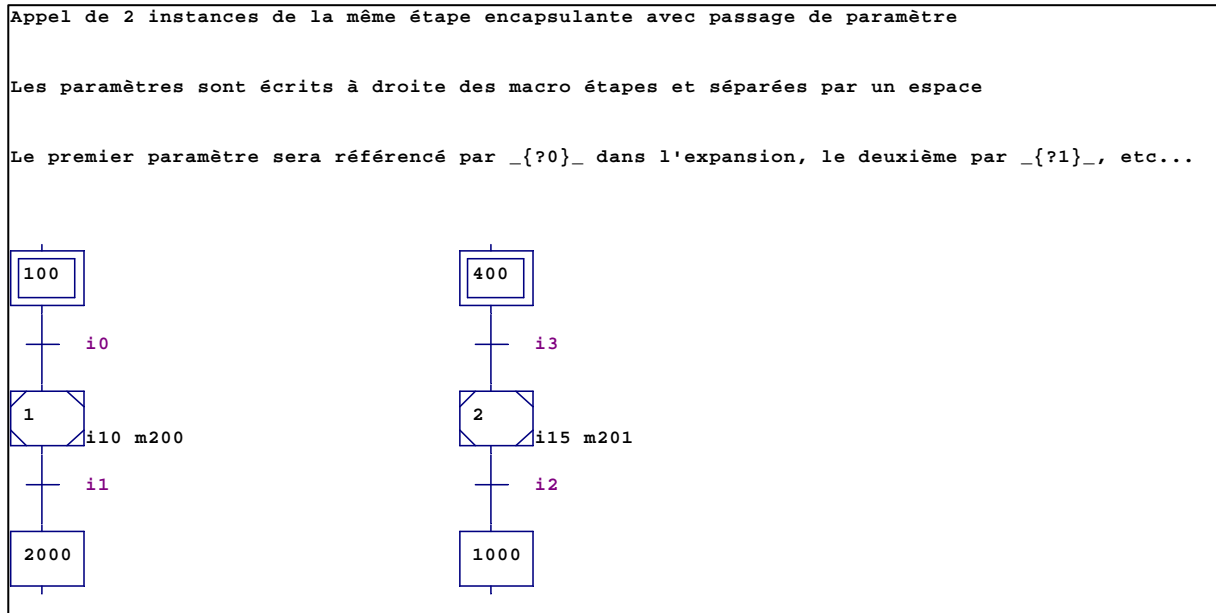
Appel de 2 instances de la même étape encapsulante avec passage de paramètre

Les paramètres sont écrits à droite des macro étapes et séparées par un espace

Le premier paramètre sera référencé par _{?0}_ dans l'expansion, le deuxième par _{?1}_, etc...

100

i0

1

i10 m200

i1

2000

400

i3

2

i15 m201

i2

1000